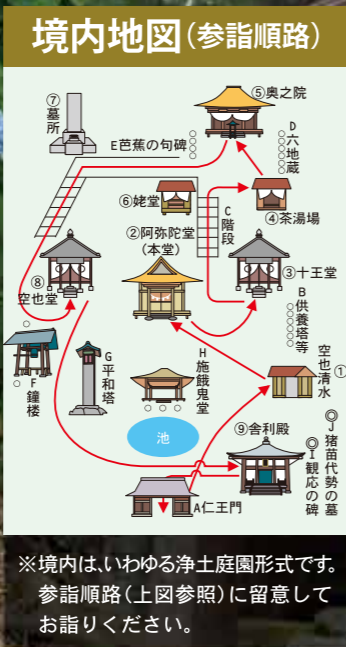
境内地図(参詣順路)

⑤奥之院
⑦墓所
E芭蕉の句碑
D六地蔵
⑥姥堂
④茶湯場
C階段
②阿弥陀堂(本堂)
③十王堂
⑧空也堂
B供養塔等
F鐘楼
G平和塔
H施餓鬼堂
①空也清水
池
⑨舎利殿
J猪苗代勢の墓
I観応の碑
A仁王門

※境内は、いわゆる浄土庭園形式です。参詣順路(上図参照)に留意してお詣りください。